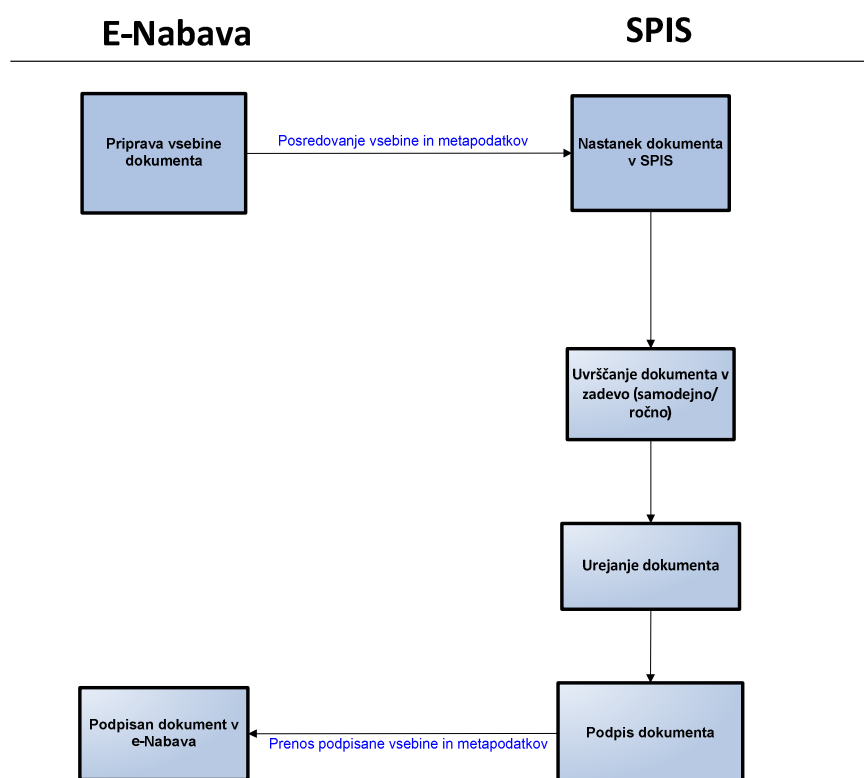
E-Nabava

SPIS

Priprava vsebine dokumenta

Posredovanje vsebine in metapodatkov

Nastanek dokumenta v SPIS

Uvrščanje dokumenta v zadevo (samodejno/ ročno)

Urejanje dokumenta

Podpisan dokument v e-Nabava

Prenos podpisane vsebine in metapodatkov

Podpis dokumenta